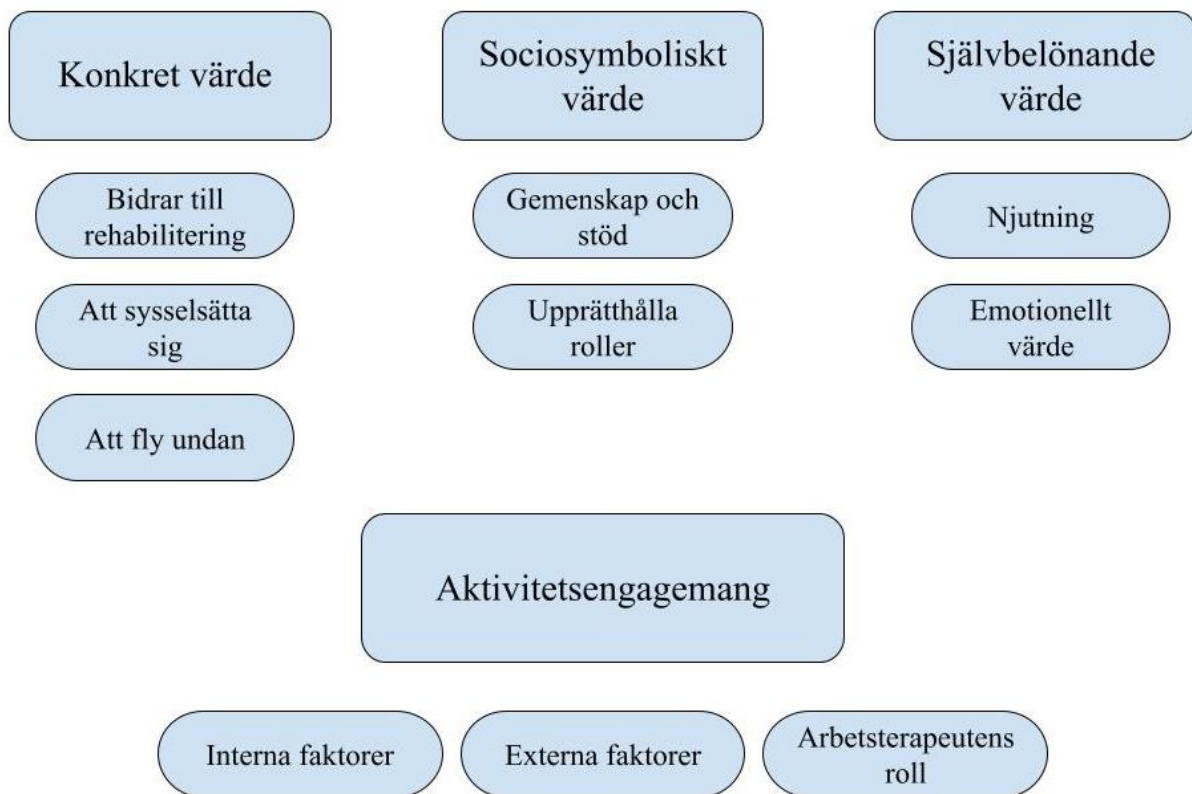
Konkret värde

Bidrar till rehabilitering

Att sysselsätta sig

Att fly undan

Sociosymboliskt värde

Gemenskap och stöd

Upprätthålla roller

Självbelönande värde

Njutning

Emotionellt värde

Aktivitetsengagemang

Interna faktorer

Externa faktorer

Arbetsterapeutens roll